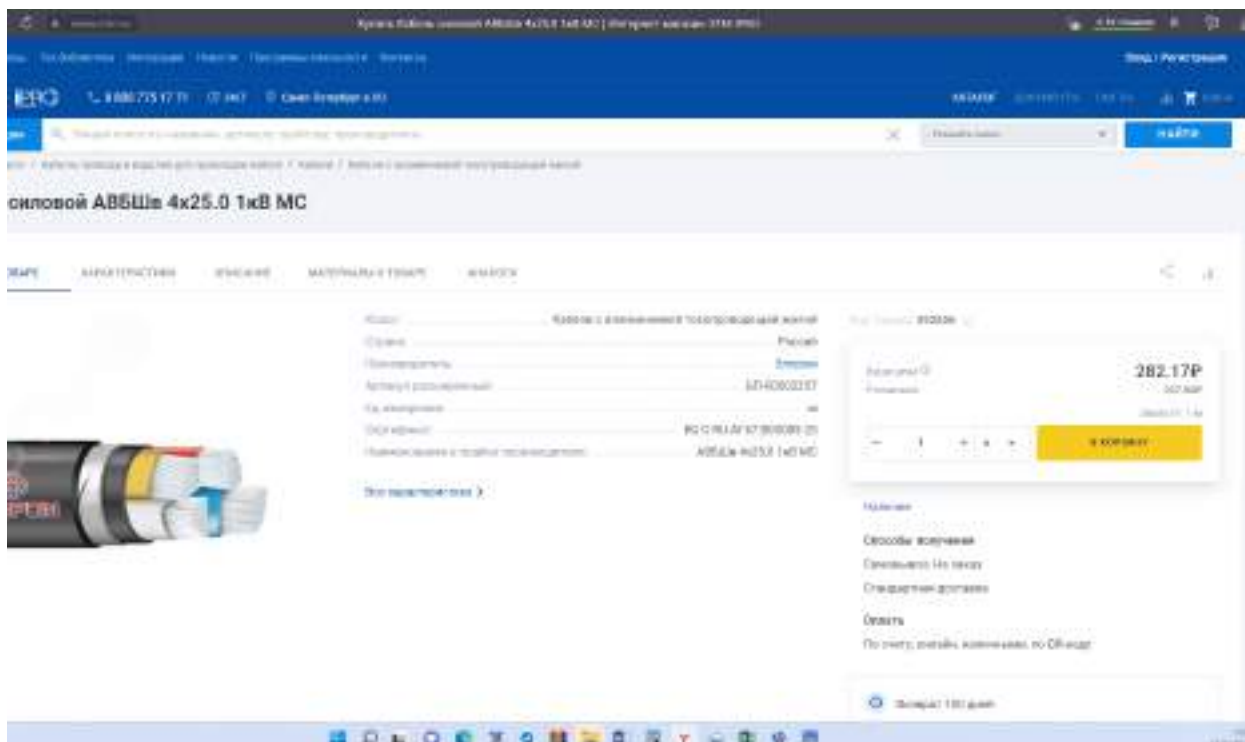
Купить Кабель силовой АВБШв 4х25.0 1кВ МС | Интернет-магазин ЭТМ iPRO

Вход / Регистрация

iPRO 8 800 775 17 71 24/7 Санкт-Петербург и ЛО

НАЙТИ

силовой АВБШв 4х25.0 1кВ МС

ХАРАКТЕРИСТИКИ

Россия

Элкабель

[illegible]

АВБШв 4х25.0 1кВ МС

Все характеристики >

282.17₽

В КОРЗИНУ

Наличие

Способы получения

Самовывоз. На заказ

Стандартная доставка

Оплата

По счету, онлайн, наличными, по QR-коду

Возврат 100 дней